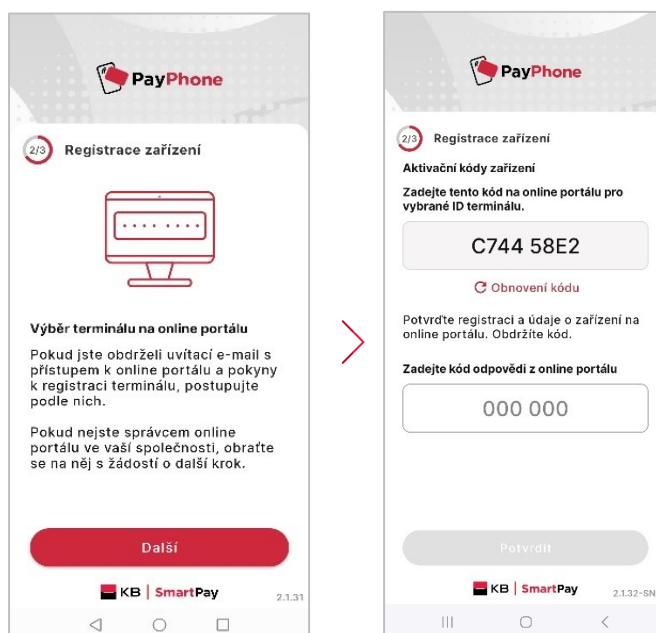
PayPhone

2/3 Registrace zařízení

Výběr terminálu na online portálu

Pokud jste obdrželi uvítací e-mail s přístupem k online portálu a pokyny k registraci terminálu, postupujte podle nich.

Pokud nejste správcem online portálu ve vaší společnosti, obraťte se na něj s žádostí o další krok.

Další

KB | SmartPay

2.1.31

PayPhone

2/3 Registrace zařízení

Aktivační kódy zařízení

Zadejte tento kód na online portálu pro vybrané ID terminálu.

C744 58E2

Obnovení kódu

Potvrďte registraci a údaje o zařízení na online portálu. Obdržíte kód.

Zadejte kód odpovědi z online portálu

000 000

Potvrdit

KB | SmartPay

2.1.32-SN